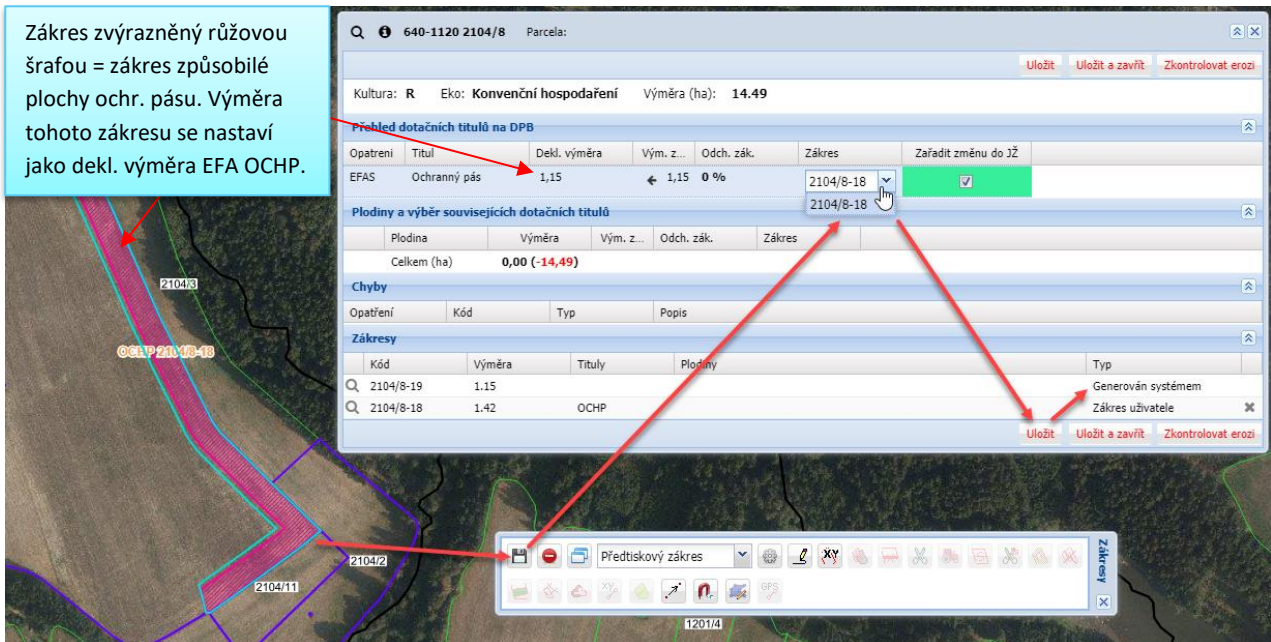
Zákres zvýrazněný růžovou šrafou = zákres způsobilé plochy ochr. pásu. Výměra tohoto zákresu se nastaví jako dekl. výměra EFA OCHP.

640-1120 2104/8 Parcela:

Uložit Uložit a zavřít Zkontrolovat erozi

Kultura: R Eko: Konvenční hospodaření Výměra (ha): 14.49

Přehled dotačních titulů na DPB

| Opatreni | Titul | Dekl. výměra | Vým. z... | Odch. zák. | Zákres | Zařadit změnu do JŽ |
|---|---|---|---|---|---|---|
| EFAS | Ochranný pás | 1,15 | 1,15 | 0 % | 2104/8-18 | ☑ |

2104/8-18

Plodiny a výběr souvisejících dotačních titulů

| Plodina | Výměra | Vým. z... | Odch. zák. | Zákres |
|---|---|---|---|---|
| Celkem (ha) | 0,00 (-14,49) | | | |

Chyby

| Opatření | Kód | Typ | Popis |
|---|---|---|---|

Zákresy

| Kód | Výměra | Tituly | Plodiny | Typ |
|---|---|---|---|---|
| 2104/8-19 | 1.15 | | | Generován systémem |
| 2104/8-18 | 1.42 | OCHP | | Zákres uživatele |

Uložit Uložit a zavřít Zkontrolovat erozi

2104/3

OCHP 2104/8-18

2104/2

2104/11

Předtiskový zákres

Zákresy

GPS

1201/4